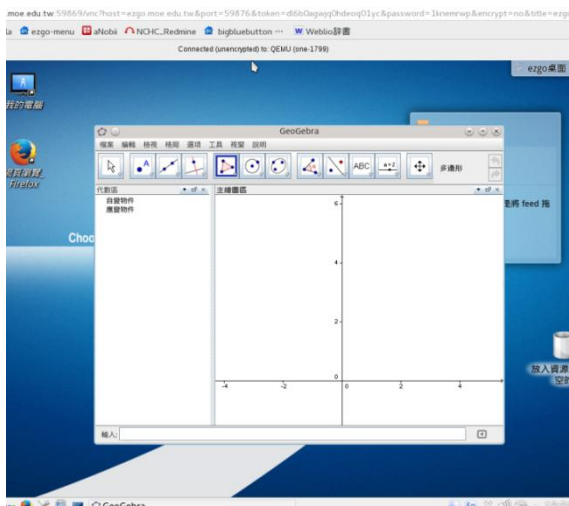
.moe.edu.tw:59869/vnc?host=ezgo.moe.edu.tw&port=59876&token=di6b0agwjq0hdeoq01yc&password=1knemrwp&encrypt=no&title=ezg

la ezgo-menu aNobii NCHC_Redmine bigbluebutton ··· Weblio辞書

Connected (unencrypted) to: QEMU (one-1799)

ezgo桌面

我的電腦

網頁瀏覽 Firefox

Choc

GeoGebra

檔案 編輯 檢視 格局 選項 工具 視窗 說明

ABC

a=2

多邊形

代數區

自變物件

應變物件

主繪圖區

6

4

2

0

-4

-2

0

2

4

輸入:

將 feed 拖

放入資源 空

GeoGebra